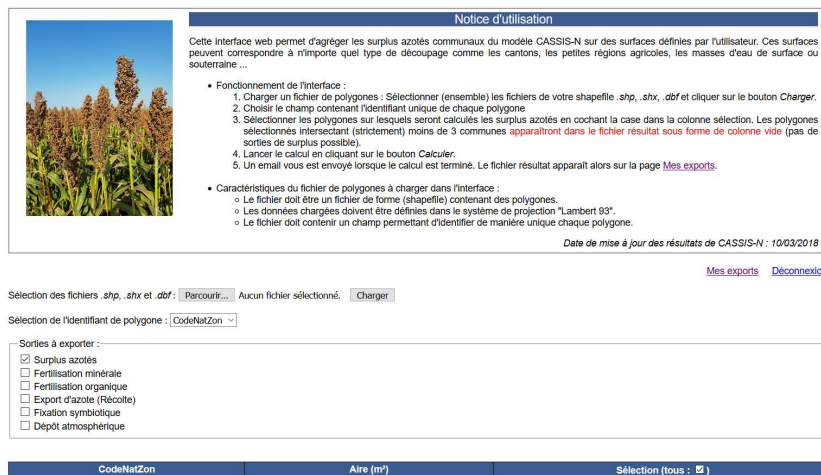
Notice d'utilisation

Cette interface web permet d'agréger les surplus azotés communaux du modèle CASSIS-N sur des surfaces définies par l'utilisateur. Ces surfaces peuvent correspondre à n'importe quel type de découpage comme les cantons, les petites régions agricoles, les masses d'eau de surface ou souterraine ...

- Fonctionnement de l'interface :
  1. Charger un fichier de polygones : Sélectionner (ensemble) les fichiers de votre shapefile *.shp*, *.shx*, *.dbf* et cliquer sur le bouton *Charger*.
  2. Choisir le champ contenant l'identifiant unique de chaque polygone
  3. Sélectionner les polygones sur lesquels seront calculés les surplus azotés en cochant la case dans la colonne sélection. Les polygones sélectionnés intersectant (strictement) moins de 3 communes apparaîtront dans le fichier résultat sous forme de colonne vide (pas de sorties de surplus possible).
  4. Lancer le calcul en cliquant sur le bouton *Calculer*.
  5. Un email vous est envoyé lorsque le calcul est terminé. Le fichier résultat apparaît alors sur la page Mes exports.

- Caractéristiques du fichier de polygones à charger dans l'interface :
  - Le fichier doit être un fichier de forme (shapefile) contenant des polygones.
  - Les données chargées doivent être définies dans le système de projection "Lambert 93".
  - Le fichier doit contenir un champ permettant d'identifier de manière unique chaque polygone.

*Date de mise à jour des résultats de CASSIS-N : 10/03/2018*

Mes exports Déconnexi

Sélection des fichiers *.shp*, *.shx* et *.dbf* : Parcourir... Aucun fichier sélectionné. Charger

Sélection de l'identifiant de polygone : CodeNatZon

Sorties à exporter :
☑ Surplus azotés
☐ Fertilisation minérale
☐ Fertilisation organique
☐ Export d'azote (Récolte)
☐ Fixation symbiotique
☐ Dépôt atmosphérique

| CodeNatZon | Aire (m²) | Sélection (tous : ☑ ) |
|---|---|---|